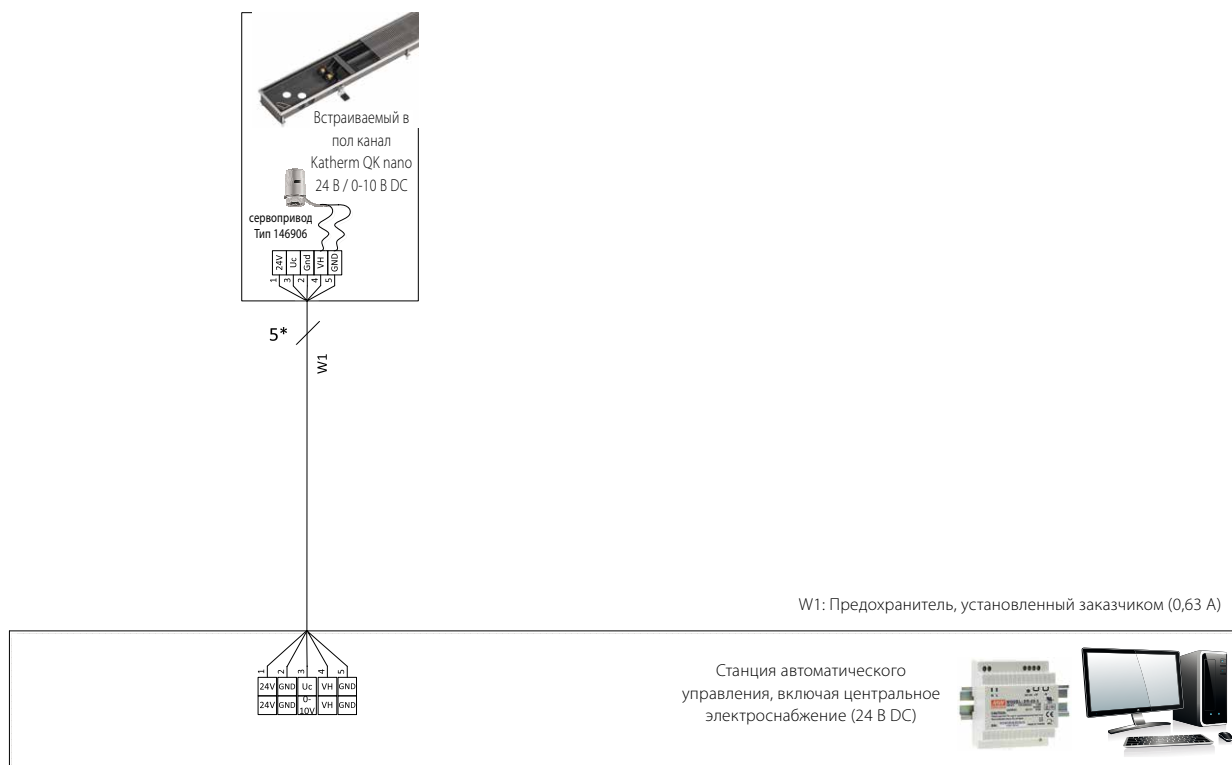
Встраиваемый в пол канал Katherm QK nano 24 В / 0-10 В DC

сервопривод Тип 146906

| 24V | Uc | Gnd | VH | GND |
|---|---|---|---|---|
| 1 | 3 | 2 | 4 | 5 |

5*

W1

| 1 | 2 | 3 | 4 | 5 |
|---|---|---|---|---|
| 24V | GND | Uc | VH | GND |
| 24V | GND | 0-10V | VH | GND |

W1: Предохранитель, установленный заказчиком (0,63 A)

Станция автоматического управления, включая центральное электроснабжение (24 В DC)